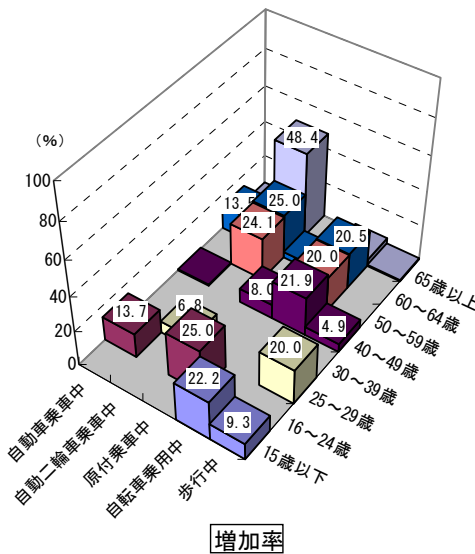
(%)

100
80
60
40
20
0

48.4
13.5
25.0
24.1
20.5
20.0
8.0
21.9
13.7
6.8
25.0
4.9
20.0
22.2
9.3

自動車乗車中
自動二輪車乗車中
原付乗車中
自転車乗用中
歩行中

65歳以上
60～64歳
50～59歳
40～49歳
30～39歳
25～29歳
16～24歳
15歳以下

増加率